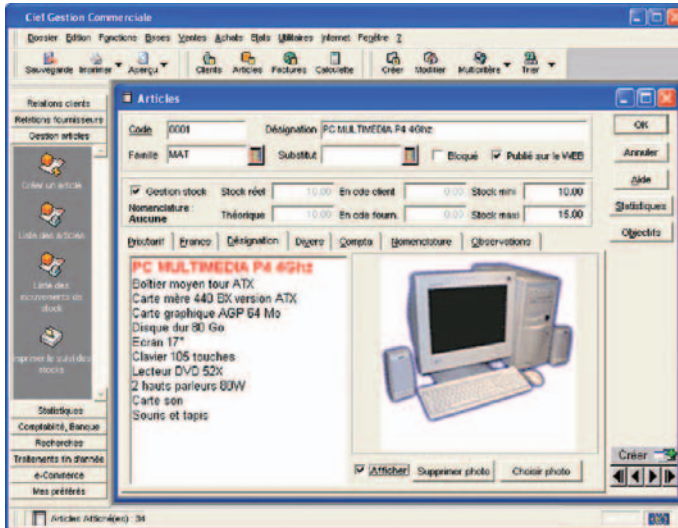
Ciel Gestion Commerciale

Dossier Edition Fonctions Bases Ventes Achats Etats Utilitaires Internet Fenêtre ?

Sauvegarde Imprimer Aperçu Clients Articles Factures Calculette Créer Modifier Multicritère Trier

Relations clients
Relations fournisseurs
Gestion articles

Créer un article
Liste des articles
Liste des mouvements de stock
Imprimer le suivi des stocks

Statistiques
Comptabilité, Banque
Recherches
Traitements fin d'année
e-Commerce
Mes préférés

Articles

Code 0001
Désignation PC MULTIMEDIA P4 40hz
Famille MAT
Substitut
Bloqué
Publié sur le WEB

Gestion stock
Stock réel 10.00
En cde client 0.00
Stock mini 10.00
Nomenclature : Aucune
Théorique 10.00
En cde fourn. 0.00
Stock maxi 15.00

Tarif Francs Désignation Divers Compta Nomenclature Observations

PC MULTIMEDIA P4 4Ghz
Boîtier moyen tour ATX
Carte mère 440 BX version ATX
Carte graphique AGP 64 Mo
Disque dur 80 Go
Ecran 17"
Clavier 105 touches
Lecteur DVD 52X
2 hauts parleurs 80W
Carte son
Souris et tapis

Afficher
Supprimer photo
Choisir photo

OK
Annuler
Aide
Statistiques
Objectifs
Créer

Articles Affiché(es) : 34